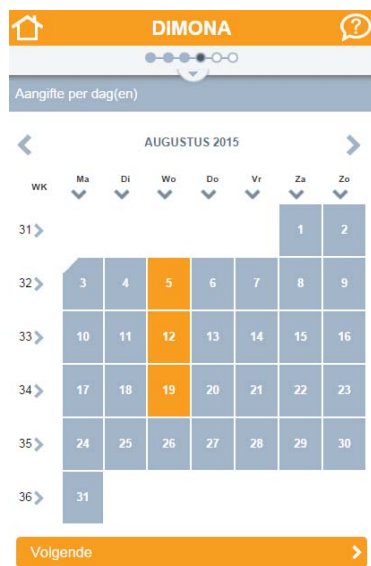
DIMONA

Aangifte per dag(en)

AUGUSTUS 2015

| WK | Ma | Di | Wo | Do | Vr | Za | Zo |
|---|---|---|---|---|---|---|---|
| 31 | | | | | | 1 | 2 |
| 32 | 3 | 4 | 5 | 6 | 7 | 8 | 9 |
| 33 | 10 | 11 | 12 | 13 | 14 | 15 | 16 |
| 34 | 17 | 18 | 19 | 20 | 21 | 22 | 23 |
| 35 | 24 | 25 | 26 | 27 | 28 | 29 | 30 |
| 36 | 31 | | | | | | |

Volgende